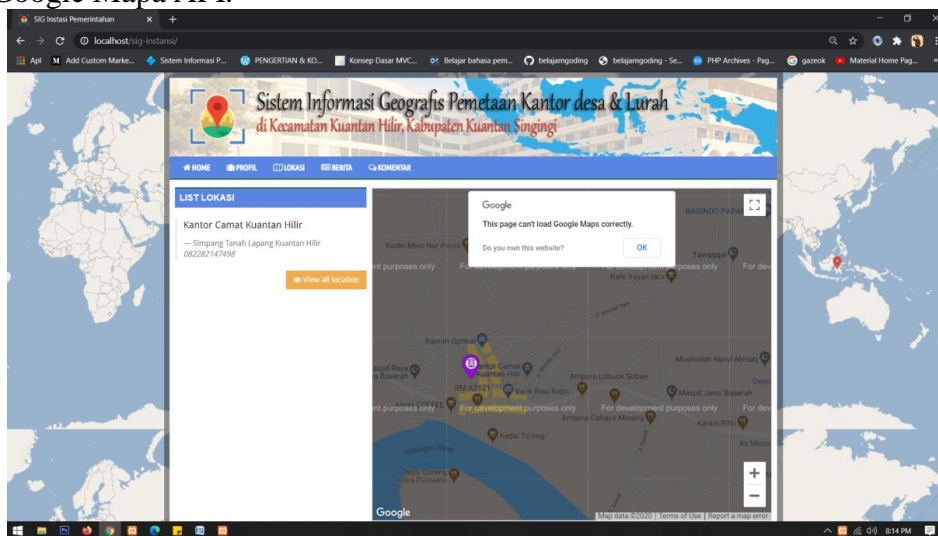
Google Maps API.

SIG Instasi Pemerintahan ×  +

localhost/sig-instansi/

Apl  Add Custom Marke...  Sistem Informasi P...  PENGERTIAN & KO...  Konsep Dasar MVC...  Belajar bahasa pem...  belajarngoding  belajarngoding - Se...  PHP Archives - Pag...  gazeok  Material Home Pag...

Sistem Informasi Geografis Pemetaan Kantor desa & Lurah
di Kecamatan Kuantan Hilir, Kabupaten Kuantan Singingi

HOME  PROFIL  LOKASI  BERITA  KOMENTAR

LIST LOKASI

Kantor Camat Kuantan Hilir

— Simpang Tanah Lapang Kuantan Hilir
082282147498

View all location

Google

This page can't load Google Maps correctly.

Do you own this website?  OK

BAGINDO PARA

Kedai Miso Nur Parlia

Tawaqqal

nt purposes only  poses only  For dev

Kafe Yayan tan

Basrah Optikal

Mushollah Nurul Akhlaq

Kantor Camat Kuantan Hilir

asjid Raya Baserah

RM A2121

Bank Riau Kepri

Ampera Lubuk Sobar

Masjid Jami' Baserah

Depo

Aloog COFFEE

nt purposes only  For development purposes only  For development purposes only  For dev

Ampera Cahaya Minang

Kantor Bik

Kedai To'ong

Nasi Goreng Putra Purnama

Google  Map data ©2020  Terms of Use  Report a map error

8:14 PM